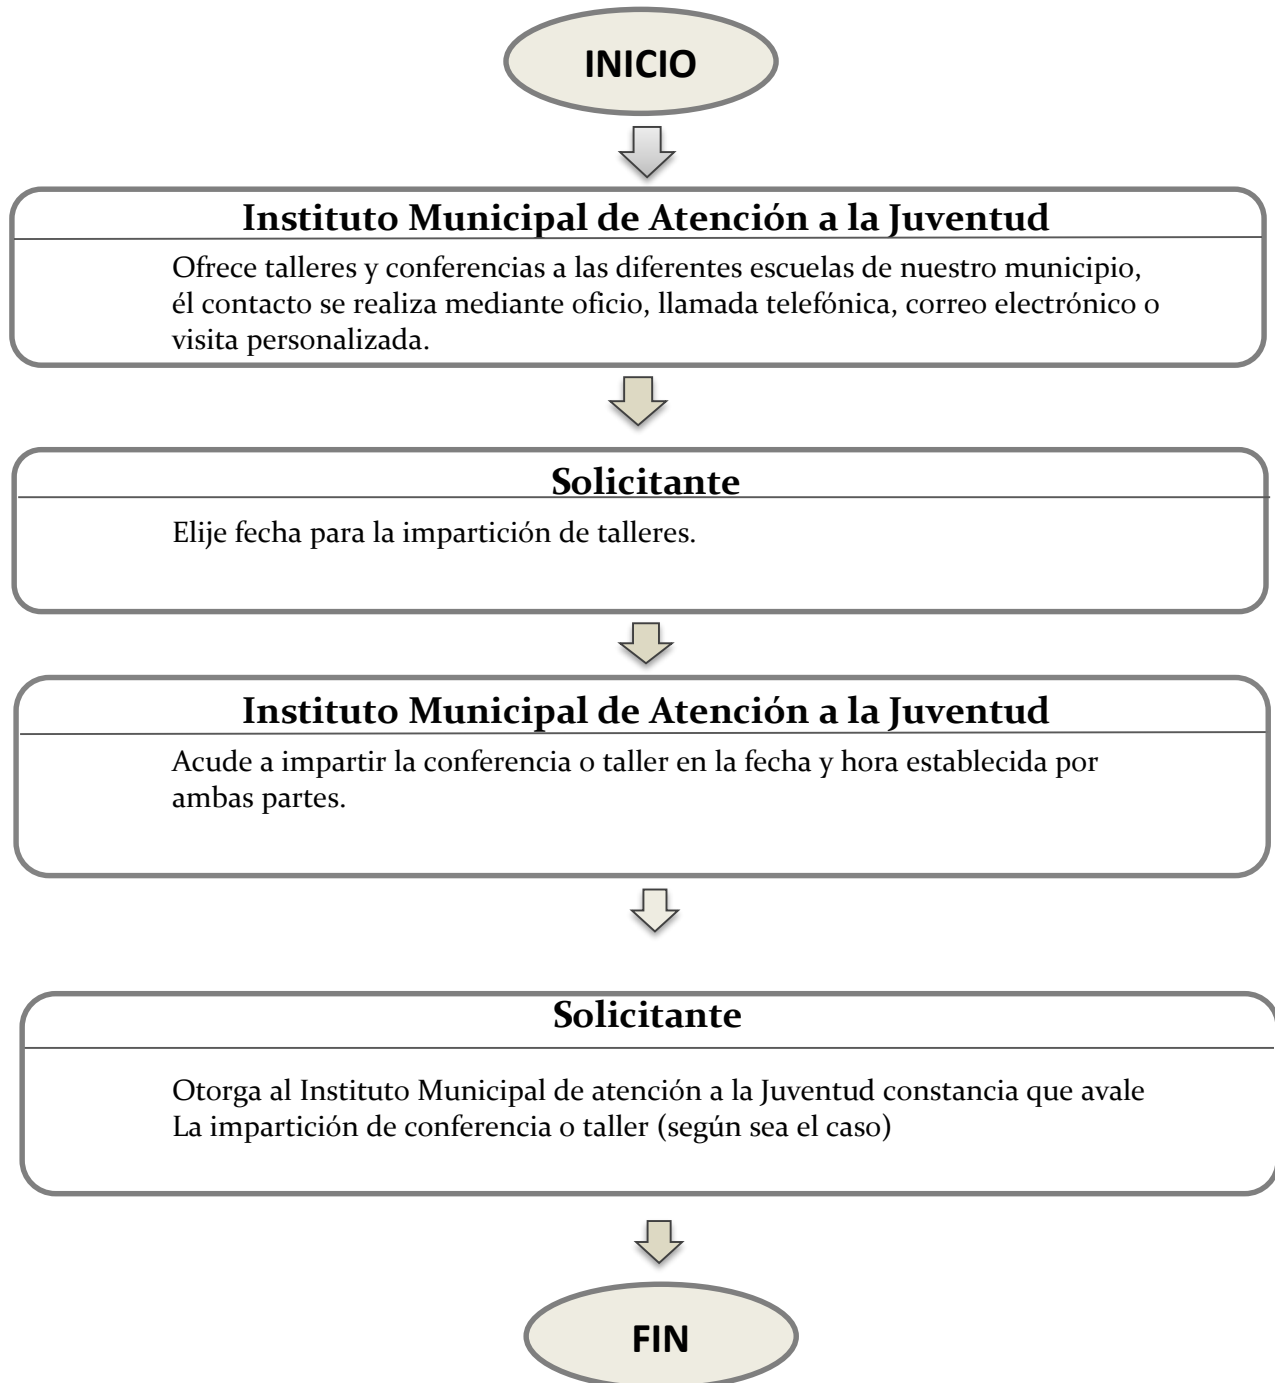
INICIO

Instituto Municipal de Atención a la Juventud

Ofrece talleres y conferencias a las diferentes escuelas de nuestro municipio, él contacto se realiza mediante oficio, llamada telefónica, correo electrónico o visita personalizada.

Solicitante

Elije fecha para la impartición de talleres.

Instituto Municipal de Atención a la Juventud

Acude a impartir la conferencia o taller en la fecha y hora establecida por ambas partes.

Solicitante

Otorga al Instituto Municipal de atención a la Juventud constancia que avale La impartición de conferencia o taller (según sea el caso)

FIN